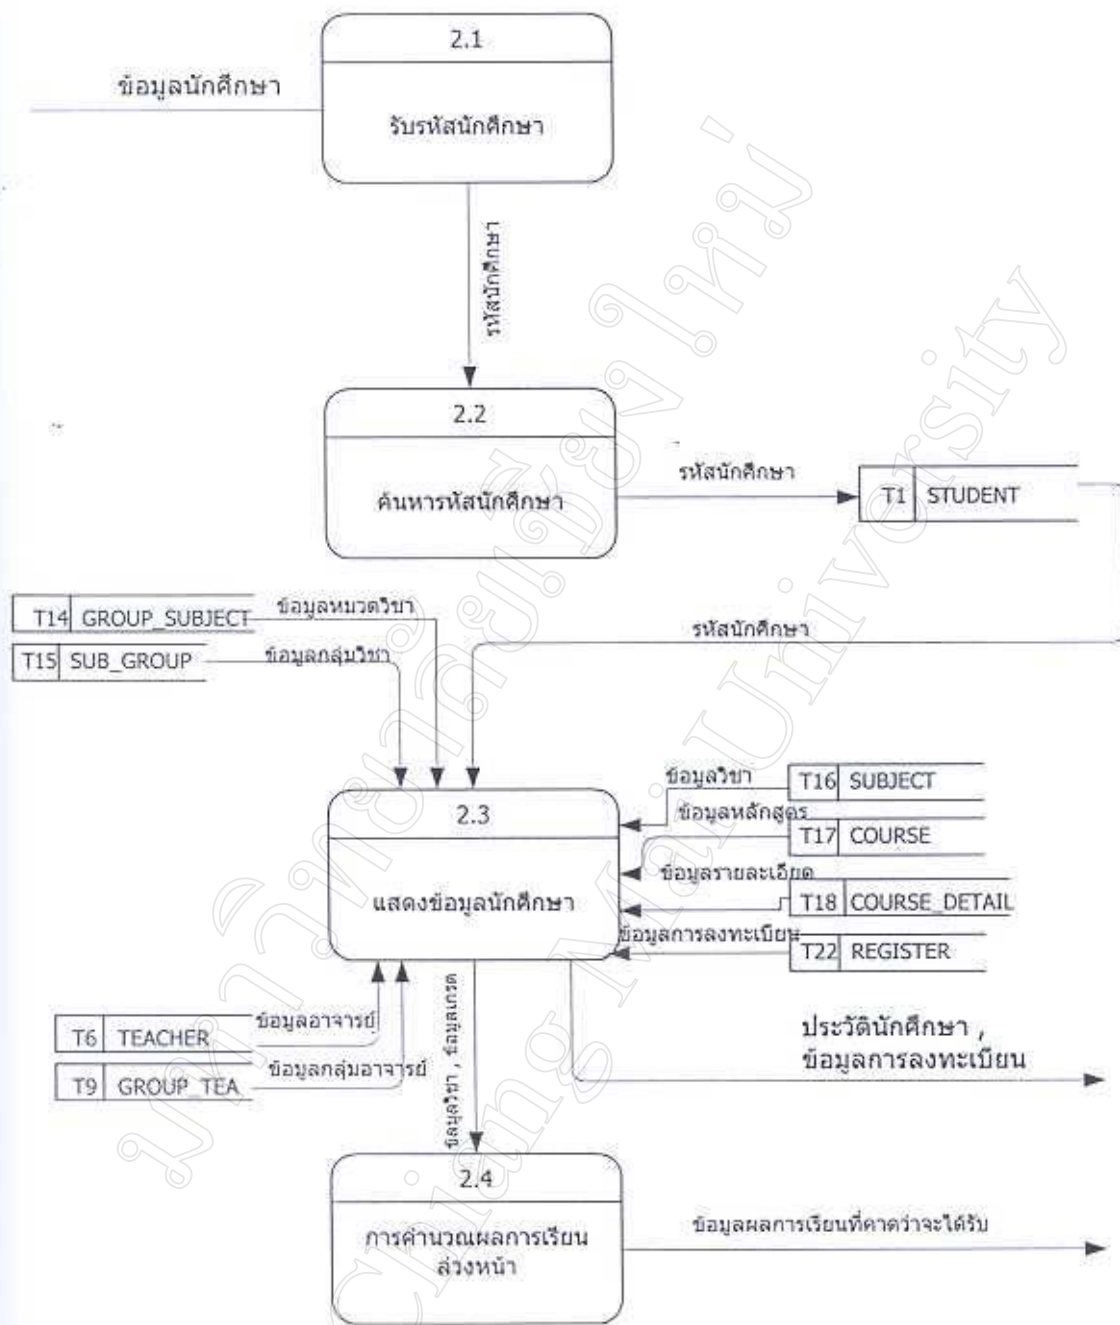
2.1

ข้อมูลนักศึกษา

รับรหัสนักศึกษา

รหัสนักศึกษา

2.2

ค้นหารหัสนักศึกษา

รหัสนักศึกษา

T1 STUDENT

T14 GROUP_SUBJECT

ข้อมูลหมวดวิชา

T15 SUB_GROUP

ข้อมูลกลุ่มวิชา

รหัสนักศึกษา

ข้อมูลวิชา

T16 SUBJECT

ข้อมูลหลักสูตร

T17 COURSE

2.3

ข้อมูลรายละเอียด

แสดงข้อมูลนักศึกษา

T18 COURSE_DETAIL

ข้อมูลการลงทะเบียน

T22 REGISTER

T6 TEACHER

ข้อมูลอาจารย์

T9 GROUP_TEA

ข้อมูลกลุ่มอาจารย์

ข้อมูลวิชา , ข้อมูลเกรด

ประวัตินักศึกษา , ข้อมูลการลงทะเบียน

2.4

การคำนวณผลการเรียนล่วงหน้า

ข้อมูลผลการเรียนที่คาดว่าจะได้รับ